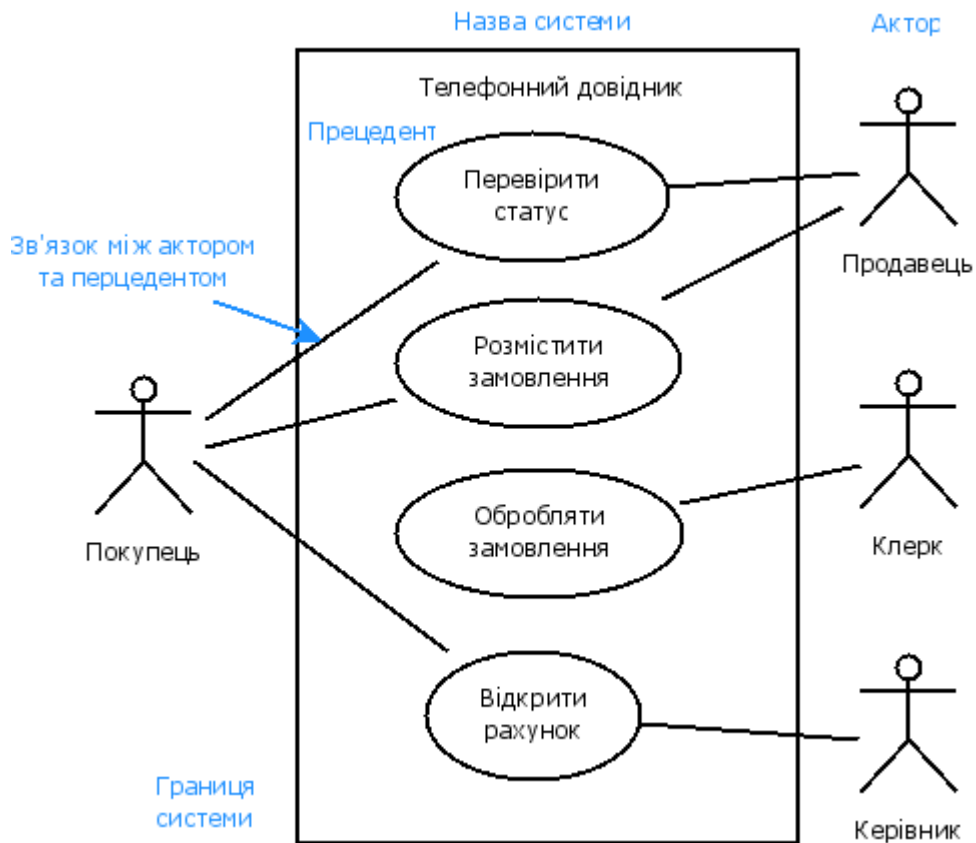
Назва системи

Актор

Телефонний довідник

Прецедент

Перевірити статус

Зв'язок між актором та перцедентом

Продавець

Розмістити замовлення

Покупець

Обробляти замовлення

Клерк

Відкрити рахунок

Границя системи

Керівник